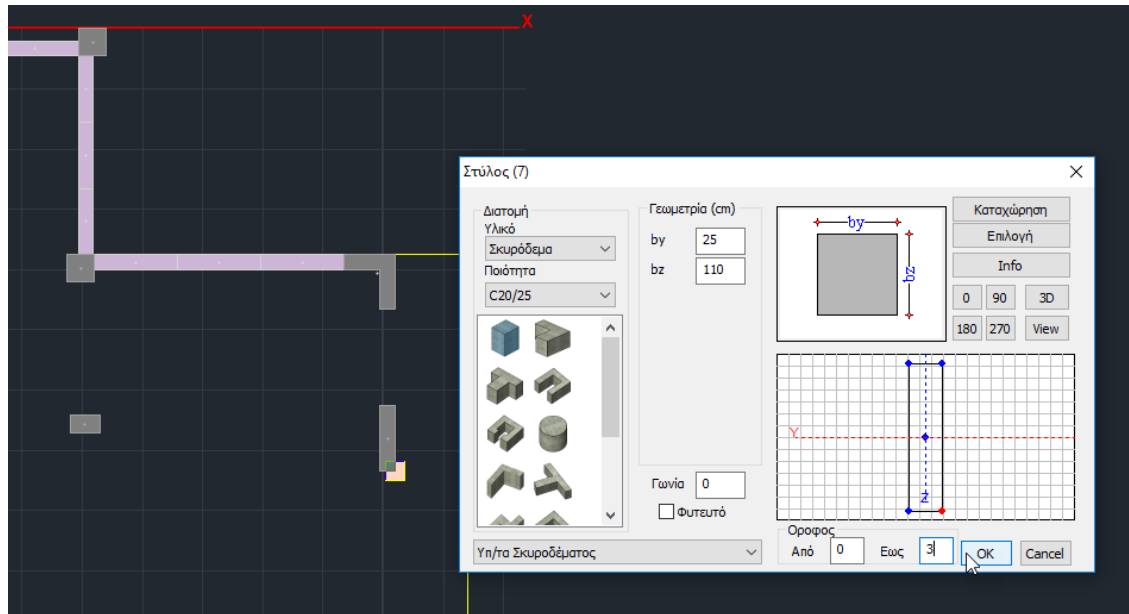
X

Στύλος (7)

Διατομή
Υλικό
Σκυρόδεμα
Ποιότητα
C20/25

Γεωμετρία (cm)
by 25
bz 110

Γωνία 0
Φυτευτό

Υπ/τα Σκυροδέματος

by
bz

Καταχώρηση
Επιλογή
Info
0 90 3D
180 270 View

Y
Z

Οροφος
Από 0 Εως 3
OK
Cancel